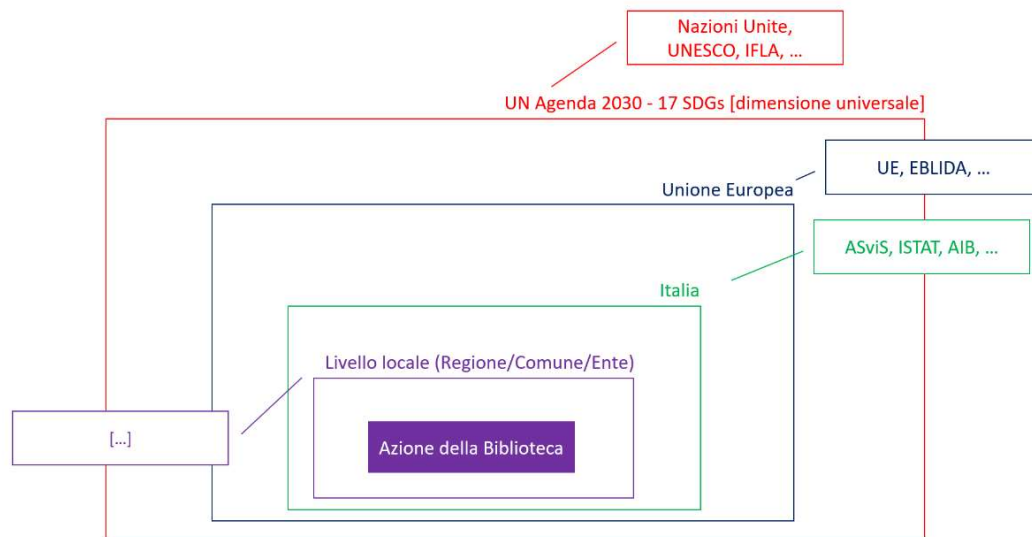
Nazioni Unite, UNESCO, IFLA, …

UN Agenda 2030 - 17 SDGs [dimensione universale]

UE, EBLIDA, …

Unione Europea

ASviS, ISTAT, AIB, …

Italia

Livello locale (Regione/Comune/Ente)

[…]

Azione della Biblioteca